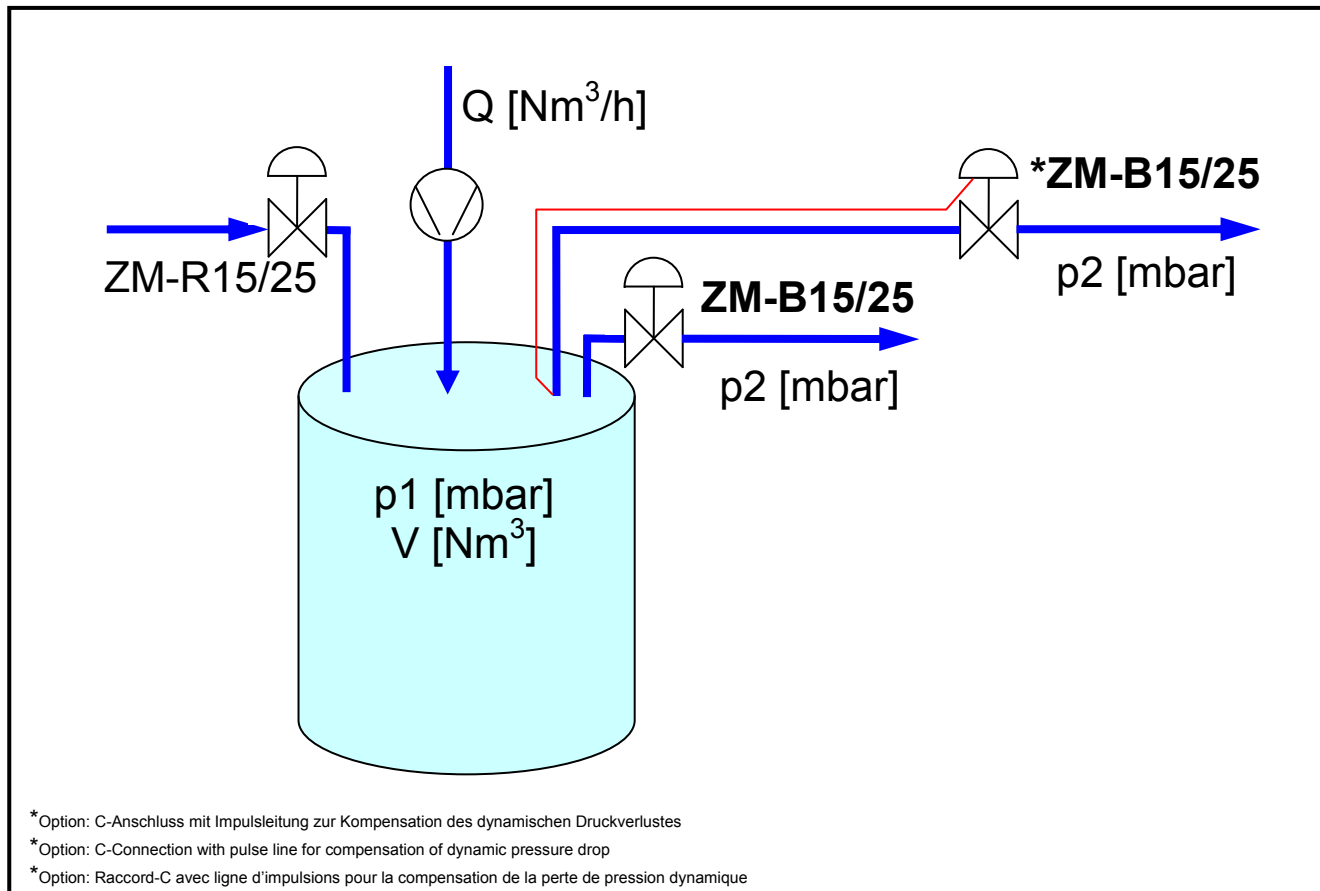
Q [Nm$^3$/h]

*ZM-B15/25

ZM-R15/25

p2 [mbar]

ZM-B15/25

p2 [mbar]

p1 [mbar]
V [Nm$^3$]

*Option: C-Anschluss mit Impulsleitung zur Kompensation des dynamischen Druckverlustes

*Option: C-Connection with pulse line for compensation of dynamic pressure drop

*Option: Raccord-C avec ligne d'impulsions pour la compensation de la perte de pression dynamique